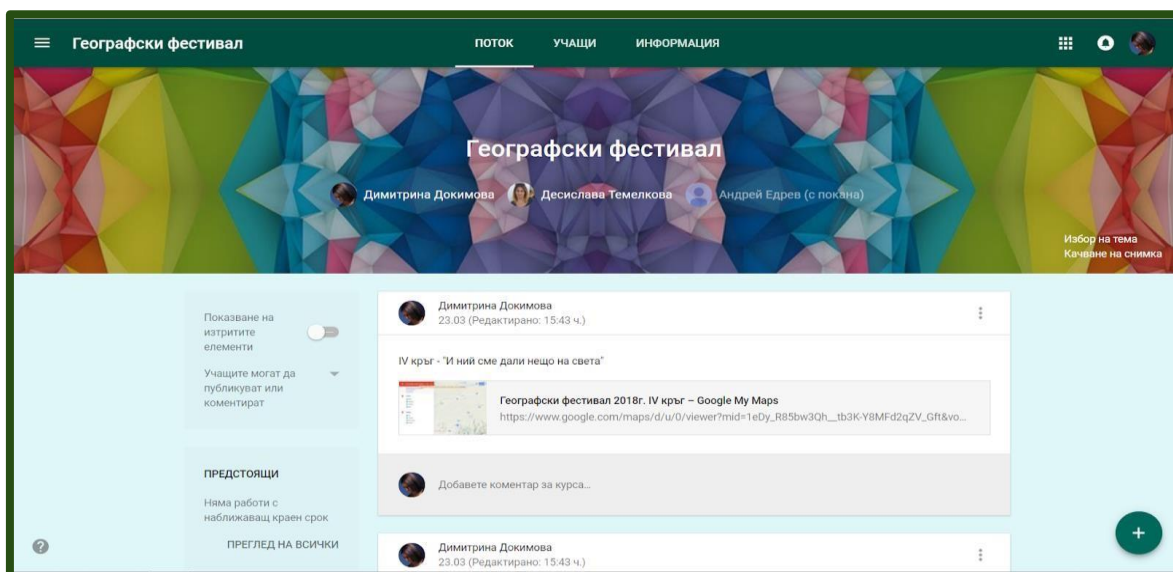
Географски фестивал

ПОТОК УЧАЩИ ИНФОРМАЦИЯ

Географски фестивал

Димитрина Докимова Десислава Темелкова Андрей Едрев (с покана)

Избор на тема
Качване на снимка

Показване на изтритите елементи

Учащите могат да публикуват или коментират

ПРЕДСТОЯЩИ

Няма работи с наближаващ краен срок

ПРЕГЛЕД НА ВСИЧКИ

Димитрина Докимова
23.03 (Редактирано: 15:43 ч.)

IV кръг - "И ний сме дали нещо на света"

Географски фестивал 2018г. IV кръг – Google My Maps
https://www.google.com/maps/d/u/0/viewer?mid=1eDy_R85bw3Qh__tb3K-Y8MFd2qZV_Gft&vo...

Добавете коментар за курса...

Димитрина Докимова
23.03 (Редактирано: 15:43 ч.)